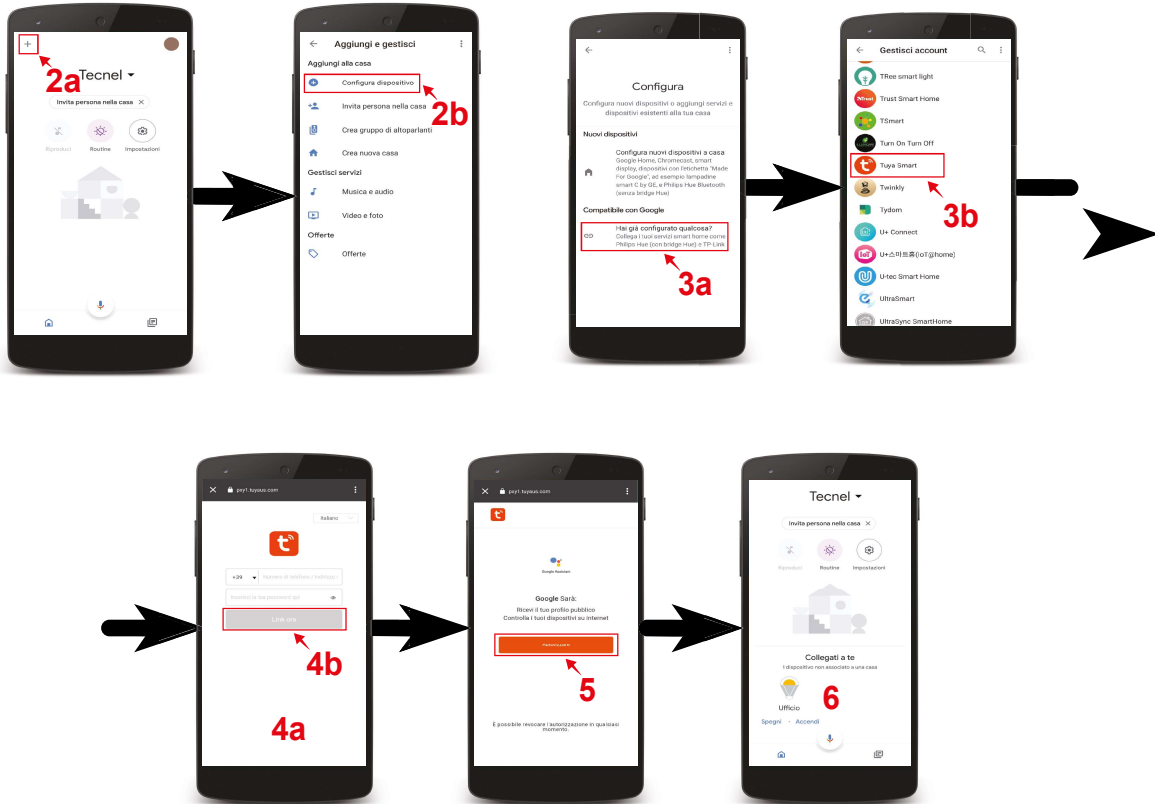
+

2a

Tecnel

Invita persona nella casa

Riproduci

Routine

Impostazioni

Aggiungi e gestisci

Aggiungi alla casa

Configura dispositivo

2b

Invita persona nella casa

Crea gruppo di altoparlanti

Crea nuova casa

Gestisci servizi

Musica e audio

Video e foto

Offerte

Offerte

Configura

Configura nuovi dispositivi o aggiungi servizi e dispositivi esistenti alla tua casa

Nuovi dispositivi

Configura nuovi dispositivi a casa
Google Home, Chromecast, smart display, dispositivi con l'etichetta "Made For Google", ad esempio lampadine smart C by GE, e Philips Hue Bluetooth (senza bridge Hue)

Compatibile con Google

Hai già configurato qualcosa?
Collega i tuoi servizi smart home come Philips Hue (con bridge Hue) e TP Link

3a

Gestisci account

TRee smart light

Trust Smart Home

TSmart

Turn On Turn Off

Tuya Smart

Twinkly

Tydom

U+ Connect

U+스마트홈(IoT@home)

U-tec Smart Home

UltraSmart

UltraSync SmartHome

3b

px1.tuyaus.com

Italiano

+39

Numero di telefono / Indirizzo

Inserisci la tua password qui

Link ora

4b

4a

px1.tuyaus.com

Google Assistant

Google Sarà:
Ricevi il tuo profilo pubblico
Controlla i tuoi dispositivi su Internet

Autorizzare

5

È possibile revocare l'autorizzazione in qualsiasi momento.

Tecnel

Invita persona nella casa

Riproduci

Routine

Impostazioni

Collegati a te
1 dispositivo non associato a una casa

Ufficio

6

Spegni · Accendi